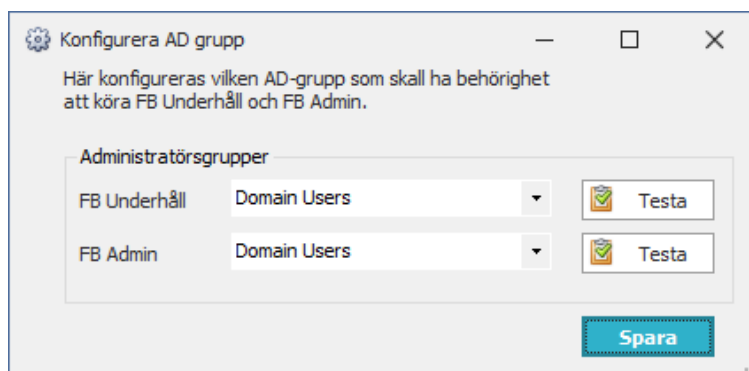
Konfigurera AD grupp

Här konfigureras vilken AD-grupp som skall ha behörighet att köra FB Underhåll och FB Admin.

Administratörsgrupper

FB Underhåll | Domain Users | Testa

FB Admin | Domain Users | Testa

Spara